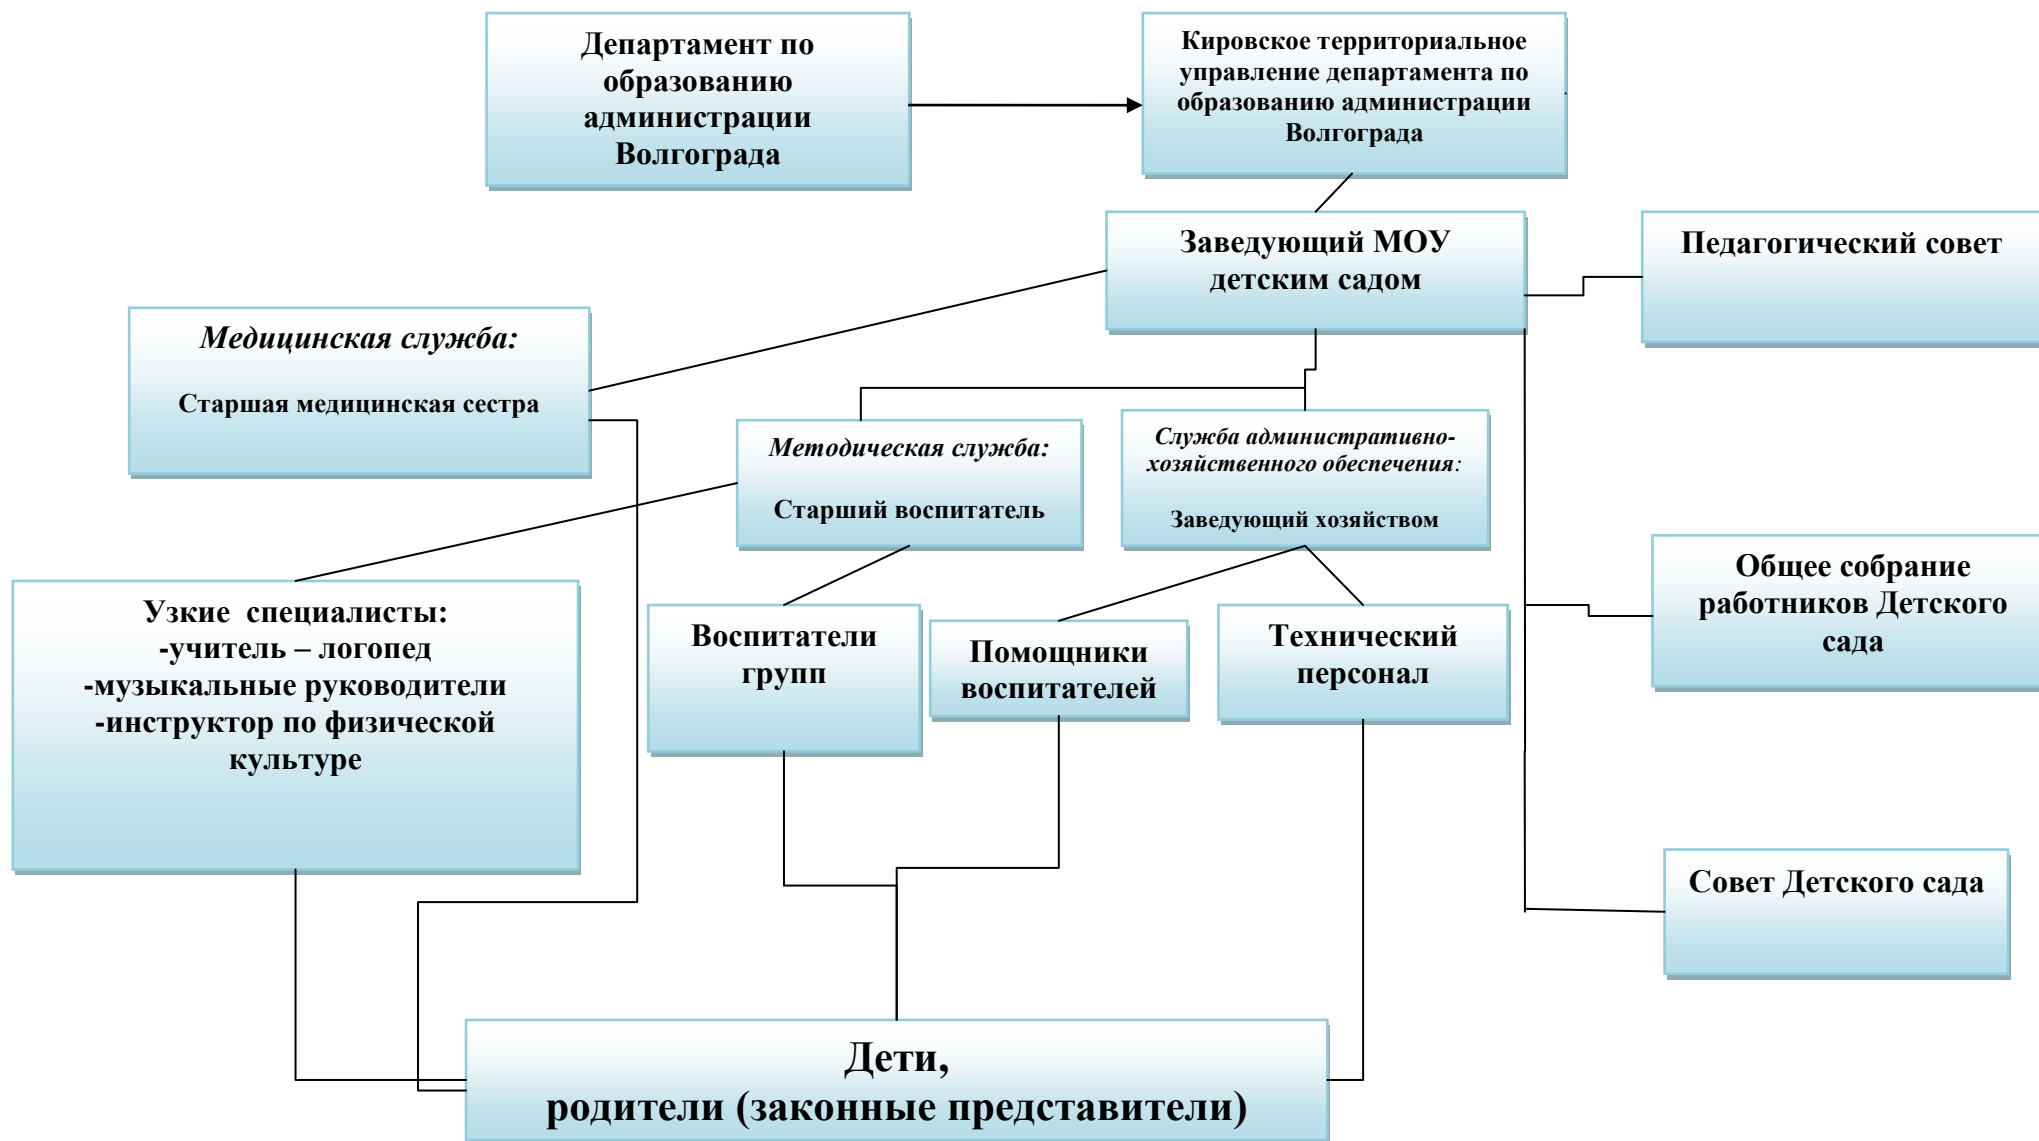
Департамент по образованию администрации Волгограда

Кировское территориальное управление департамента по образованию администрации Волгограда

Заведующий МОУ детским садом

Педагогический совет

Медицинская служба:

Старшая медицинская сестра

Методическая служба:

Старший воспитатель

Служба административно-хозяйственного обеспечения:

Заведующий хозяйством

Узкие специалисты:
-учитель – логопед
-музыкальные руководители
-инструктор по физической культуре

Воспитатели групп

Помощники воспитателей

Технический персонал

Общее собрание работников Детского сада

Совет Детского сада

Дети,
родители (законные представители)